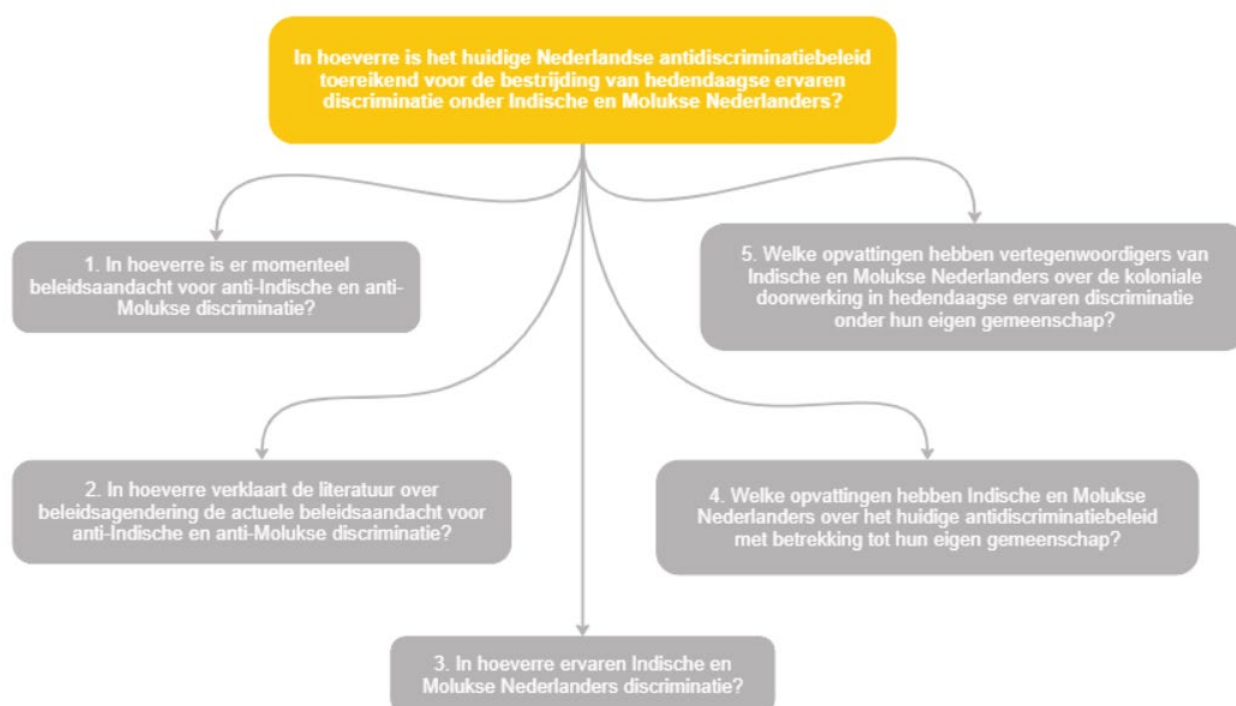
In hoeverre is het huidige Nederlandse antidiscriminatiebeleid toereikend voor de bestrijding van hedendaagse ervaren discriminatie onder Indische en Molukse Nederlanders?

1. In hoeverre is er momenteel beleidsaandacht voor anti-Indische en anti-Molukse discriminatie?

5. Welke opvattingen hebben vertegenwoordigers van Indische en Molukse Nederlanders over de koloniale doorwerking in hedendaagse ervaren discriminatie onder hun eigen gemeenschap?

2. In hoeverre verklaart de literatuur over beleidsagendering de actuele beleidsaandacht voor anti-Indische en anti-Molukse discriminatie?

4. Welke opvattingen hebben Indische en Molukse Nederlanders over het huidige antidiscriminatiebeleid met betrekking tot hun eigen gemeenschap?

3. In hoeverre ervaren Indische en Molukse Nederlanders discriminatie?